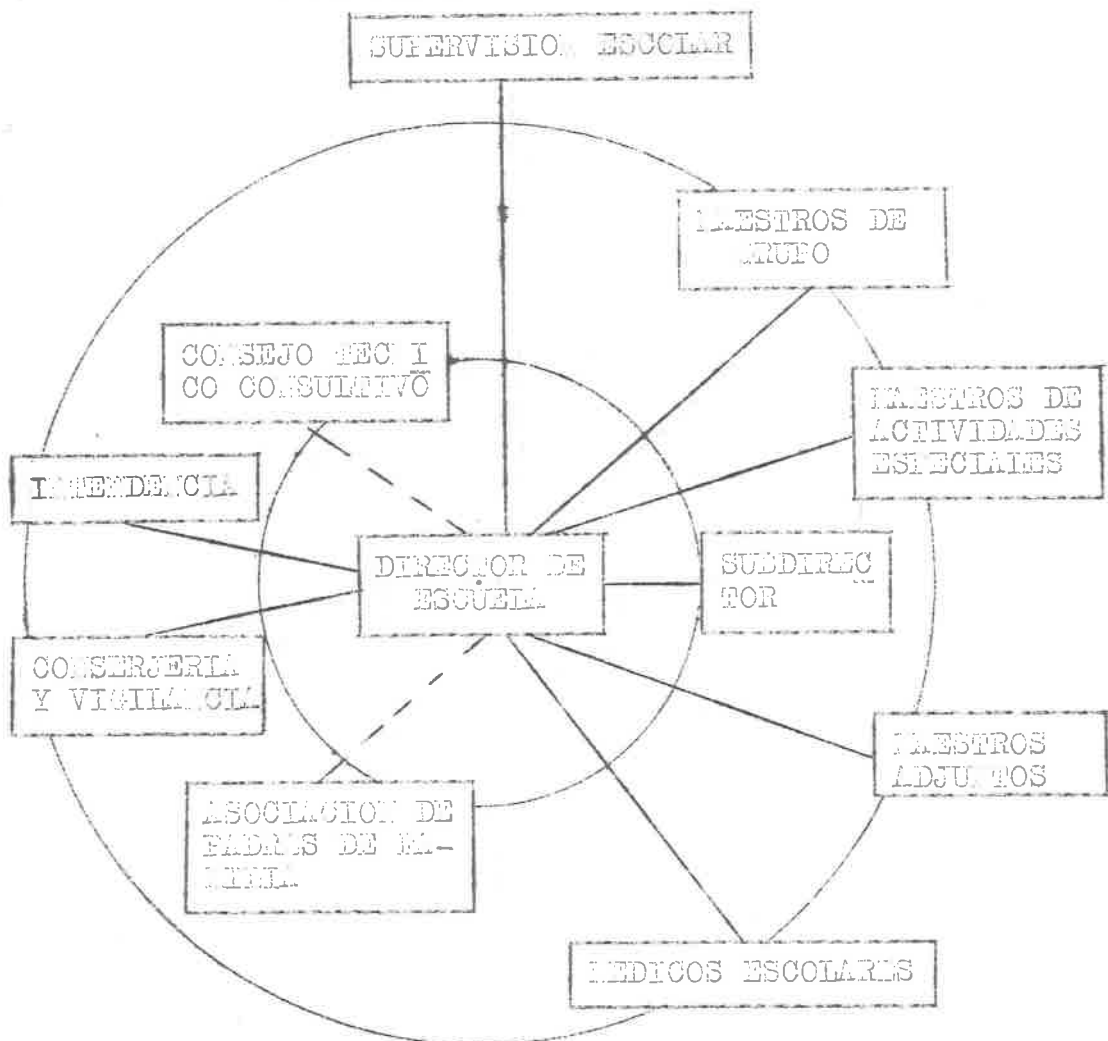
SUPERVISION ESCOLAR

MAESTROS DE GRUPO

CONSEJO TECNI CO CONSULTIVO

MAESTROS DE ACTIVIDADES ESPECIALES

INTENDENCIA

DIRECTOR DE ESCUELA

SUBDIREC TOR

CONSERJERIA Y VIGILANCIA

MAESTROS ADJUNTOS

ASOCIACION DE PADRES DE FA- MILIA

MEDICOS ESCOLARES